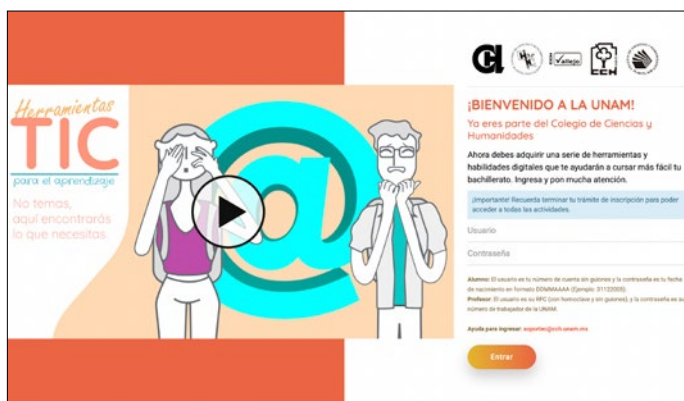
Herramientas
TIC
para el aprendizaje

No temas,
aquí encontrarás
lo que necesitas.

Vallejo

CCH

¡BIENVENIDO A LA UNAM!

Ya eres parte del Colegio de Ciencias y Humanidades

Ahora debes adquirir una serie de herramientas y habilidades digitales que te ayudarán a cursar más fácil tu bachillerato. Ingresa y pon mucha atención.

¡Importante! Recuerda terminar tu trámite de inscripción para poder acceder a todas las actividades.

Usuario

Contraseña

Alumno: El usuario es tu número de cuenta sin guiones y la contraseña es tu fecha de nacimiento en formato DDMMAAAA (Ejemplo: 31122005).
Profesor: El usuario es su RFC (con homoclave y sin guiones), y la contraseña es su número de trabajador de la UNAM.

Ayuda para ingresar: soporte@cch.unam.mx

Entrar